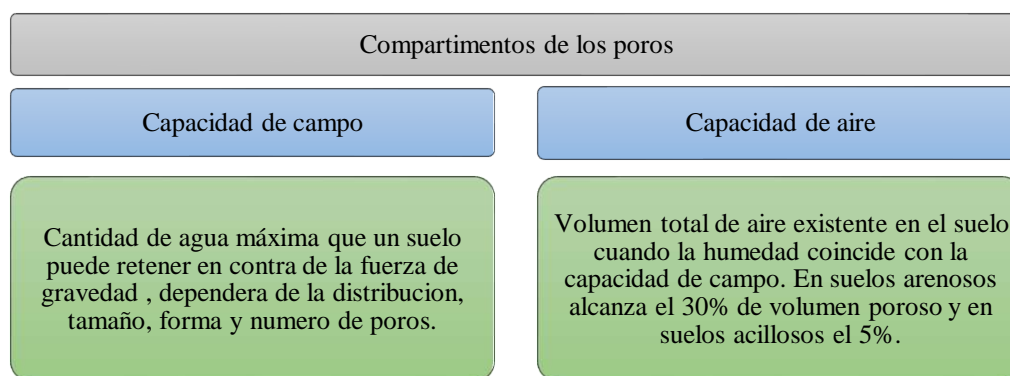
Compartimentos de los poros

Capacidad de campo

Capacidad de aire

Cantidad de agua máxima que un suelo puede retener en contra de la fuerza de gravedad , dependera de la distribucion, tamaño, forma y numero de poros.

Volumen total de aire existente en el suelo cuando la humedad coincide con la capacidad de campo. En suelos arenosos alcanza el 30% de volumen poroso y en suelos acillosos el 5%.